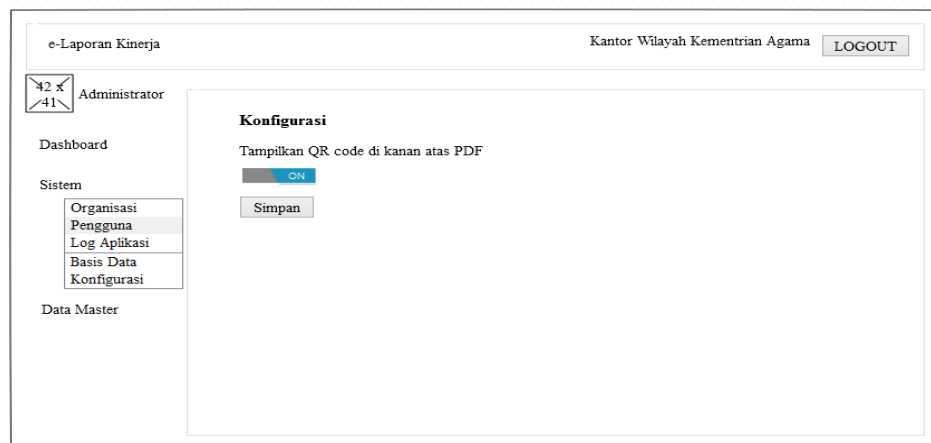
e-Laporan Kinerja

Kantor Wilayah Kementrian Agama

LOGOUT

42 x 41

Administrator

Dashboard

Sistem

Organisasi
Pengguna
Log Aplikasi
Basis Data
Konfigurasi

Data Master

Konfigurasi

Tampilkan QR code di kanan atas PDF

ON

Simpan